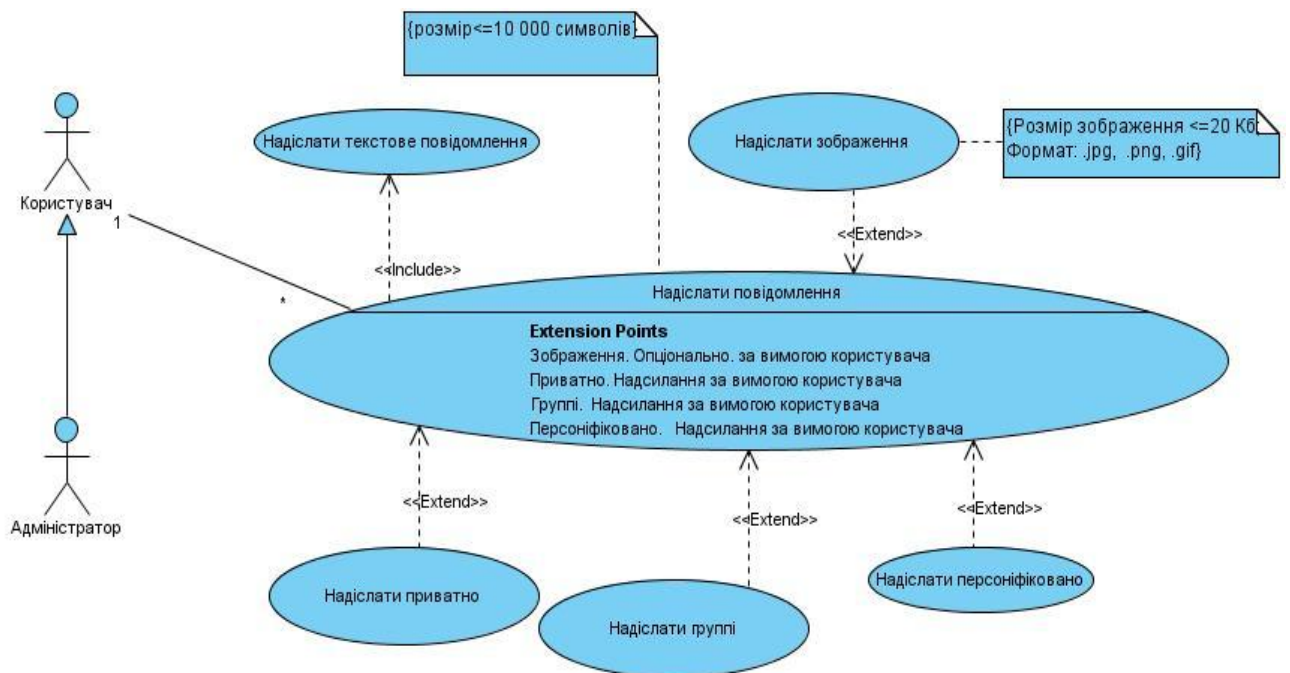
{розмір<=10 000 символів}

Надіслати текстове повідомлення

Надіслати зображення

{Розмір зображення <=20 Кб
Формат: .jpg, .png, .gif}

Користувач

1

<<Extend>>

<<Include>>

*

Надіслати повідомлення

**Extension Points**
Зображення. Опціонально. за вимогою користувача
Приватно. Надсилання за вимогою користувача
Группі. Надсилання за вимогою користувача
Персоніфіковано. Надсилання за вимогою користувача

Адміністратор

<<Extend>>

<<Extend>>

<<Extend>>

Надіслати приватно

Надіслати группі

Надіслати персоніфіковано